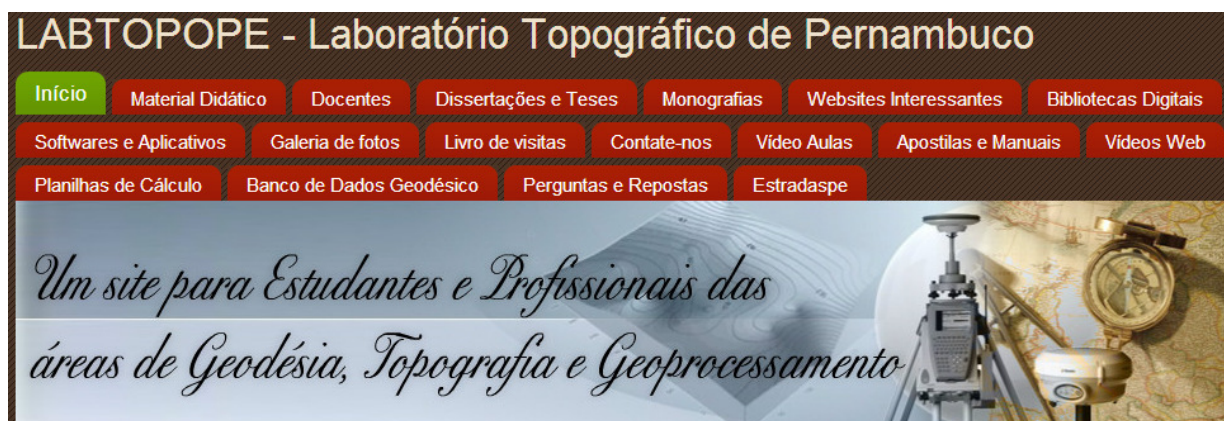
LABTOPOPE - Laboratório Topográfico de Pernambuco

Início
Material Didático
Docentes
Dissertações e Teses
Monografias
Websites Interessantes
Bibliotecas Digitais
Softwares e Aplicativos
Galeria de fotos
Livro de visitas
Contate-nos
Vídeo Aulas
Apostilas e Manuais
Vídeos Web
Planilhas de Cálculo
Banco de Dados Geodésico
Perguntas e Repostas
Estradaspe

Um site para Estudantes e Profissionais das áreas de Geodésia, Topografia e Geoprocessamento